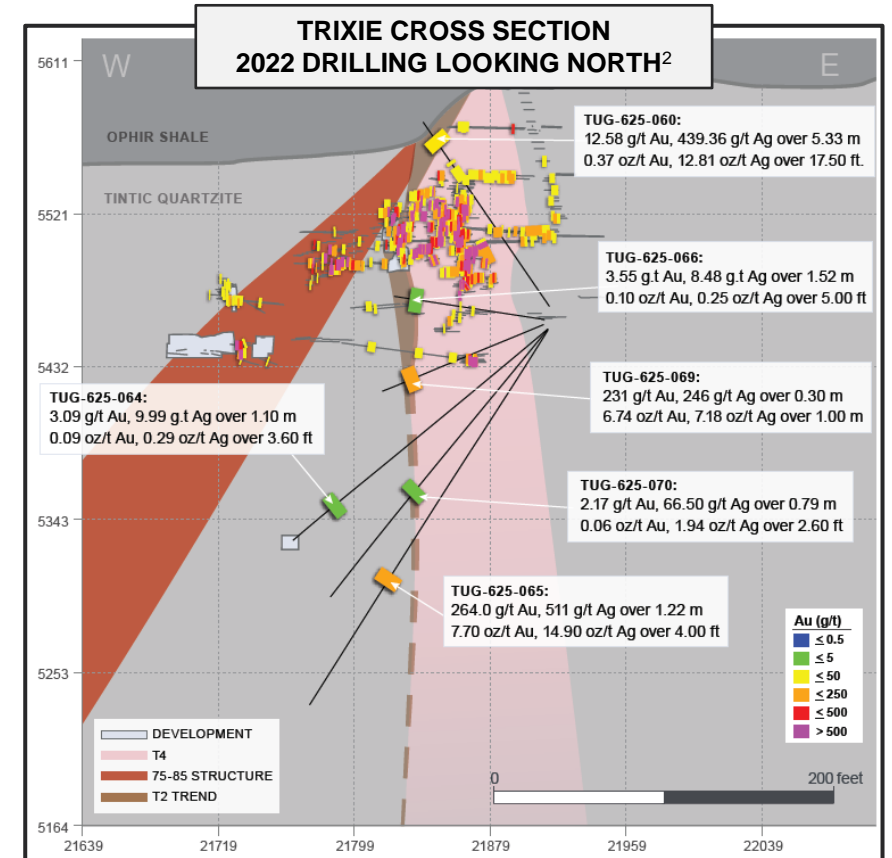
TRIXIE CROSS SECTION
2022 DRILLING LOOKING NORTH$^2$

W

E

5611

OPHIR SHALE

TINTIC QUARTZITE

5521

5432

5343

5253

5164

TUG-625-060:
12.58 g/t Au, 439.36 g/t Ag over 5.33 m
0.37 oz/t Au, 12.81 oz/t Ag over 17.50 ft.

TUG-625-066:
3.55 g.t Au, 8.48 g.t Ag over 1.52 m
0.10 oz/t Au, 0.25 oz/t Ag over 5.00 ft

TUG-625-069:
231 g/t Au, 246 g/t Ag over 0.30 m
6.74 oz/t Au, 7.18 oz/t Ag over 1.00 m

TUG-625-064:
3.09 g/t Au, 9.99 g.t Ag over 1.10 m
0.09 oz/t Au, 0.29 oz/t Ag over 3.60 ft

TUG-625-070:
2.17 g/t Au, 66.50 g/t Ag over 0.79 m
0.06 oz/t Au, 1.94 oz/t Ag over 2.60 ft

TUG-625-065:
264.0 g/t Au, 511 g/t Ag over 1.22 m
7.70 oz/t Au, 14.90 oz/t Ag over 4.00 ft

Au (g/t)
$\leq$ 0.5
$\leq$ 5
$\leq$ 50
$\leq$ 250
$\leq$ 500
> 500

DEVELOPMENT
T4
75-85 STRUCTURE
T2 TREND

0
200 feet

21639
21719
21799
21879
21959
22039